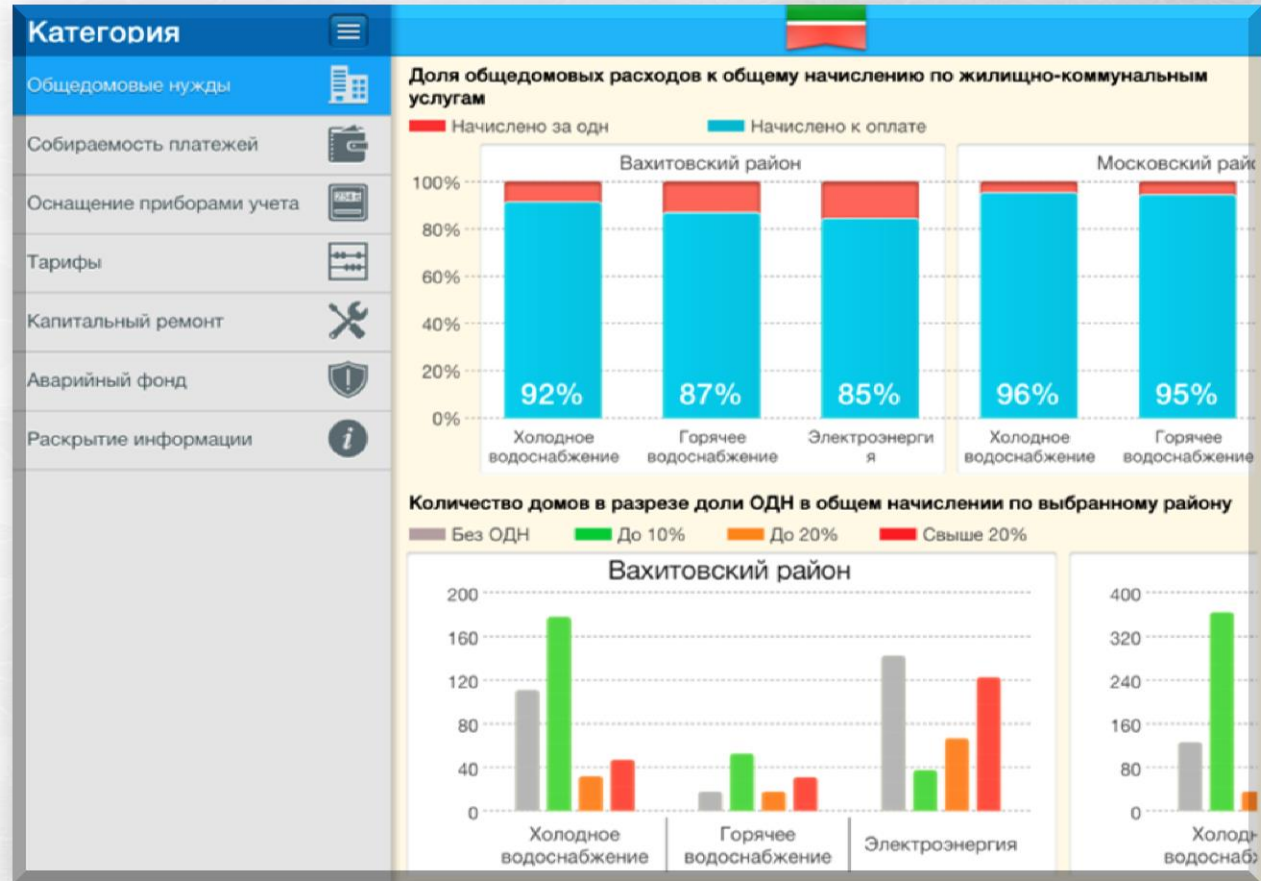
Категория

Общедомовые нужды

Собираемость платежей

Оснащение приборами учета

Тарифы

Капитальный ремонт

Аварийный фонд

Раскрытие информации

Доля общедомовых расходов к общему начислению по жилищно-коммунальным услугам

Начислено за одн

Начислено к оплате

Вахитовский район

Московский райо

100%
80%
60%
40%
20%
0%

92%
87%
85%
96%
95%

Холодное водоснабжение

Горячее водоснабжение

Электроэнергия

Холодное водоснабжение

Горячее водоснабжение

Количество домов в разрезе доли ОДН в общем начислении по выбранному району

Без ОДН

До 10%

До 20%

Свыше 20%

Вахитовский район

200
160
120
80
40
0

Холодное водоснабжение

Горячее водоснабжение

Электроэнергия

400
320
240
160
80
0

Холодн водоснабж